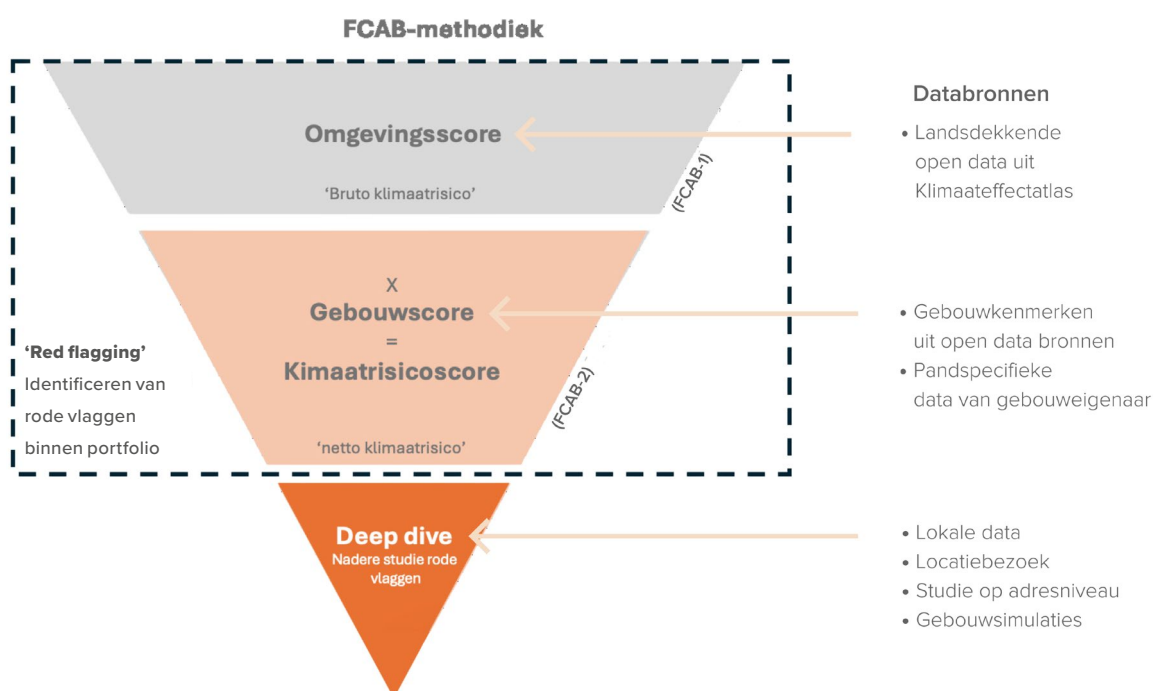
FCAB-methodiek

Omgevingsscore

'Bruto klimaatrisico'

(FCAB-1)

X
Gebouwscore
=
Kimaatrisicoscore

'netto klimaatrisico'

(FCAB-2)

'Red flagging'
Identificeren van rode vlaggen binnen portfolio

Deep dive
Nadere studie rode vlaggen

Databronnen

• Landsdekkende open data uit Klimaateffectatlas

• Gebouwkenmerken uit open data bronnen
• Pandspecifieke data van gebouweigenaar

• Lokale data
• Locatiebezoek
• Studie op adresniveau
• Gebouwsimulaties